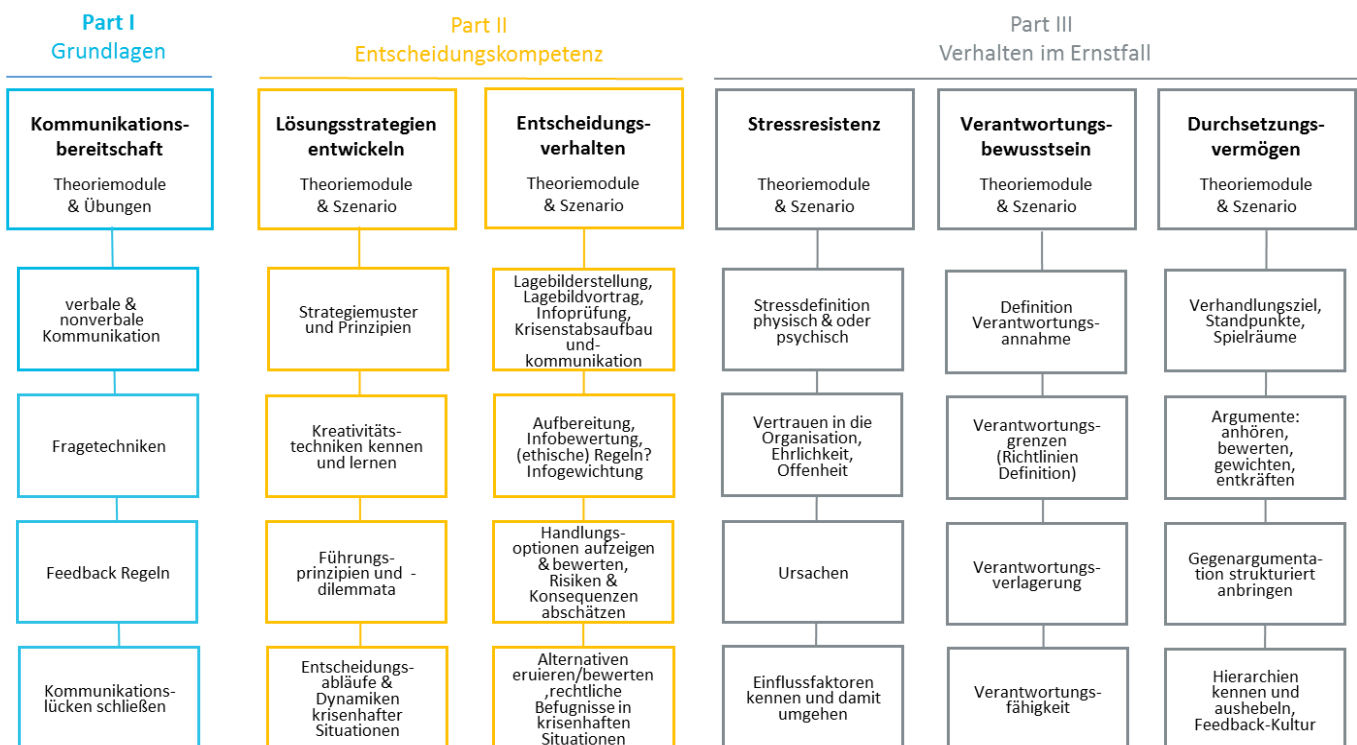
Part I
Grundlagen

Kommunikationsbereitschaft
Theoriemodule & Übungen

verbale & nonverbale Kommunikation

Fragetechniken

Feedback Regeln

Kommunikationslücken schließen

Part II
Entscheidungskompetenz

Lösungsstrategien entwickeln
Theoriemodule & Szenario

Strategiemuster und Prinzipien

Kreativitätstechniken kennen und lernen

Führungsprinzipien und -dilemmata

Entscheidungsabläufe & Dynamiken krisenhafter Situationen

Entscheidungsverhalten
Theoriemodule & Szenario

Lagebilderstellung, Lagebildvortrag, Infoprüfung, Krisenstabsaufbau und-kommunikation

Aufbereitung, Infobewertung, (ethische) Regeln? Infogewichtung

Handlungsoptionen aufzeigen & bewerten, Risiken & Konsequenzen abschätzen

Alternativen eruieren/bewerten ,rechtliche Befugnisse in krisenhaften Situationen

Part III
Verhalten im Ernstfall

Stressresistenz
Theoriemodule & Szenario

Stressdefinition physisch & oder psychisch

Vertrauen in die Organisation, Ehrlichkeit, Offenheit

Ursachen

Einflussfaktoren kennen und damit umgehen

Verantwortungsbewusstsein
Theoriemodule & Szenario

Definition Verantwortungsannahme

Verantwortungsgrenzen (Richtlinien Definition)

Verantwortungsverlagerung

Verantwortungsfähigkeit

Durchsetzungsvermögen
Theoriemodule & Szenario

Verhandlungsziel, Standpunkte, Spielräume

Argumente: anhören, bewerten, gewichten, entkräften

Gegenargumentation strukturiert anbringen

Hierarchien kennen und aushebeln, Feedback-Kultur